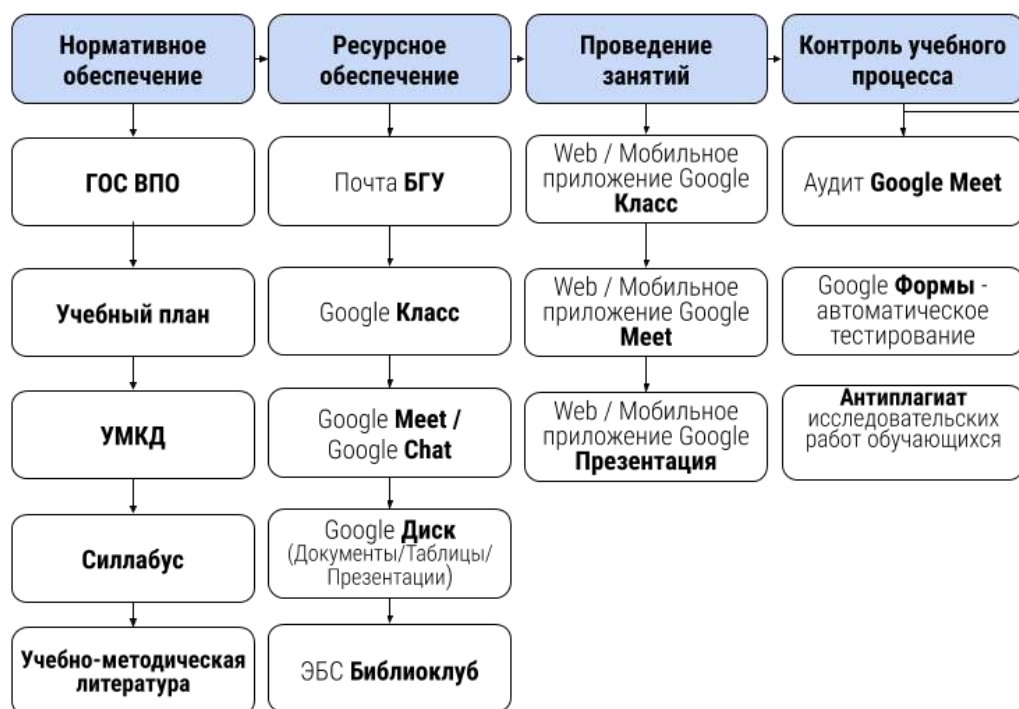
Нормативное обеспечение

ГОС ВПО

Учебный план

УМКД

Силлабус

Учебно-методическая литература

Ресурсное обеспечение

Почта БГУ

Google Класс

Google Meet / Google Chat

Google Диск (Документы/Таблицы/Презентации)

ЭБС Библиоклуб

Проведение занятий

Web / Мобильное приложение Google Класс

Web / Мобильное приложение Google Meet

Web / Мобильное приложение Google Презентация

Контроль учебного процесса

Аудит Google Meet

Google Формы - автоматическое тестирование

Антиплагиат исследовательских работ обучающихся